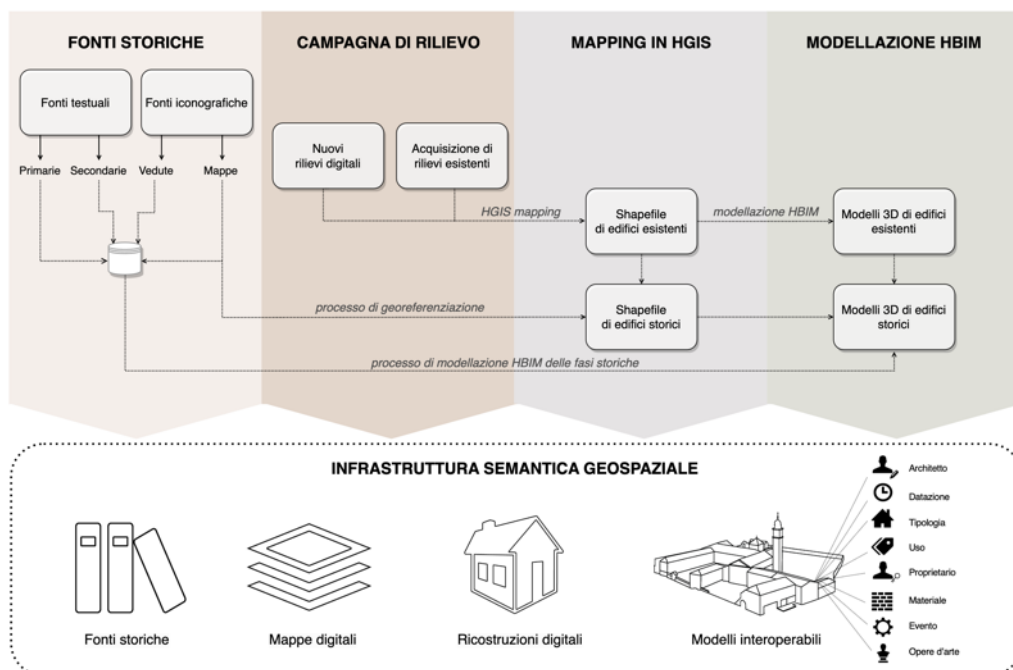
FONTI STORICHE

CAMPAGNA DI RILIEVO

MAPPING IN HGIS

MODELLAZIONE HBIM

Fonti testuali

Fonti iconografiche

Primarie

Secondarie

Vedute

Mappe

Nuovi rilievi digitali

Acquisizione di rilievi esistenti

HGIS mapping

Shapefile di edifici esistenti

modellazione HBIM

Modelli 3D di edifici esistenti

processo di georeferenziazione

Shapefile di edifici storici

Modelli 3D di edifici storici

processo di modellazione HBIM delle fasi storiche

INFRASTRUTTURA SEMANTICA GEOSPAZIALE

Architetto

Datazione

Tipologia

Uso

Proprietario

Materiale

Evento

Opere d'arte

Fonti storiche

Mappe digitali

Ricostruzioni digitali

Modelli interoperabili